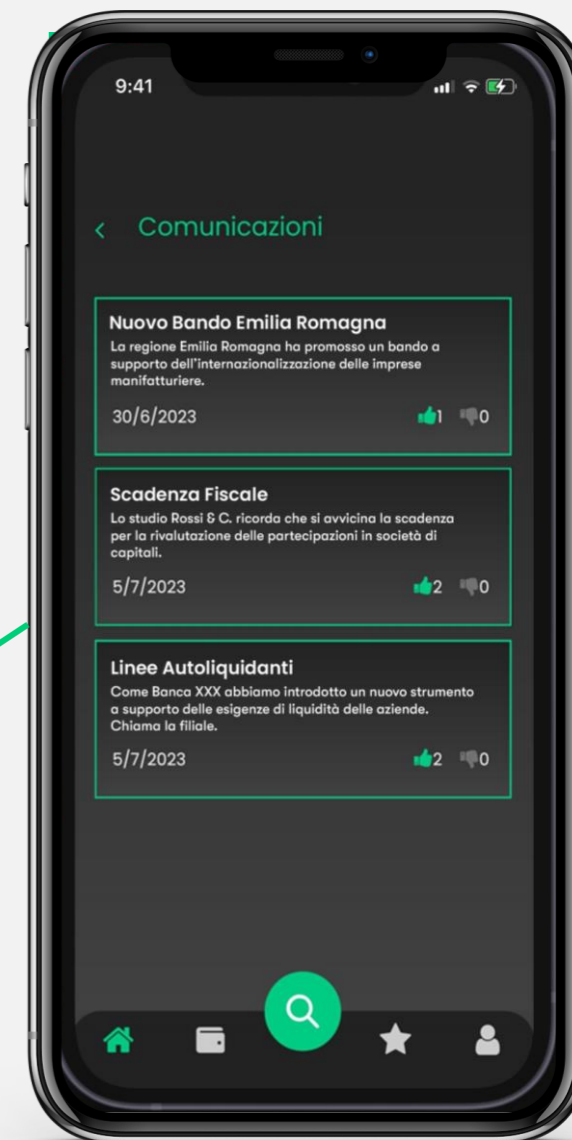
9:41

< Comunicazioni

Nuovo Bando Emilia Romagna
La regione Emilia Romagna ha promosso un bando a supporto dell'internazionalizzazione delle imprese manifatturiere.
30/6/2023 1 0

Scadenza Fiscale
Lo studio Rossi & C. ricorda che si avvicina la scadenza per la rivalutazione delle partecipazioni in società di capitali.
5/7/2023 2 0

Linee Autoliquidanti
Come Banca XXX abbiamo introdotto un nuovo strumento a supporto delle esigenze di liquidità delle aziende. Chiama la filiale.
5/7/2023 2 0